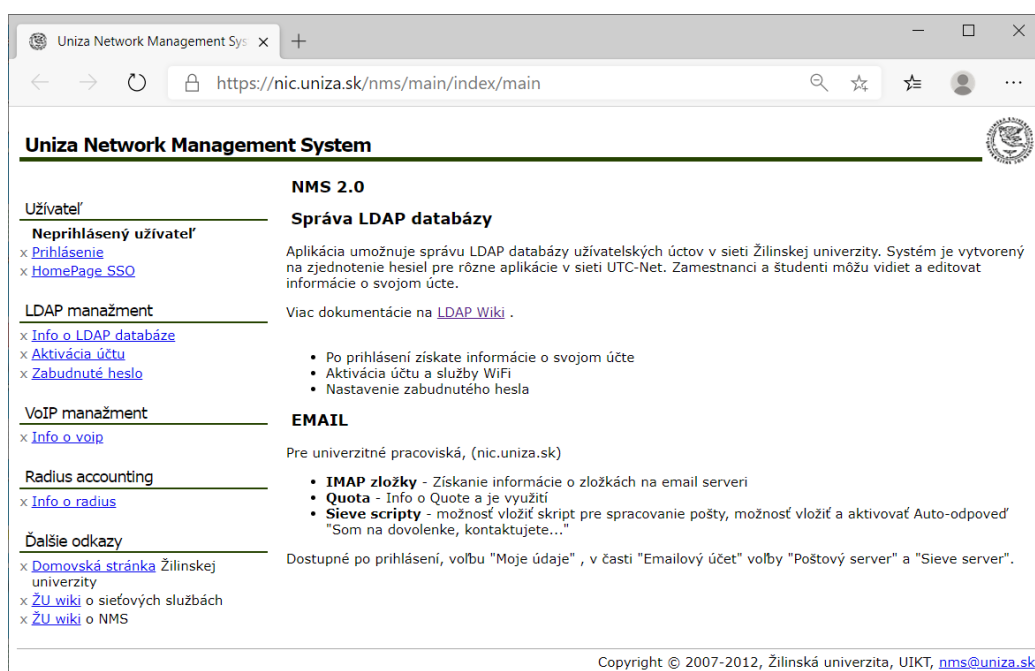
Uniza Network Management Sys ×

https://nic.uniza.sk/nms/main/index/main

Uniza Network Management System

Užívateľ
Neprihlásený užívateľ
x Prihlásenie
x HomePage SSO

LDAP manažment
x Info o LDAP databáze
x Aktivácia účtu
x Zabudnuté heslo

VoIP manažment
x Info o voip

Radius accounting
x Info o radius

Ďalšie odkazy
x Domovská stránka Žilinskej univerzity
x ŽU wiki o sieťových službách
x ŽU wiki o NMS

NMS 2.0

Správa LDAP databázy

Aplikácia umožnuje správu LDAP databázy užívateľských úctov v sieti Žilinskej univerzity. Systém je vytvorený na zjednotenie hesiel pre rôzne aplikácie v sieti UTC-Net. Zamestnanci a študenti môžu vidiet a editovat informácie o svojom úcte.

Viac dokumentácie na LDAP Wiki .

• Po prihlásení získate informácie o svojom účte
• Aktivácia účtu a služby WiFi
• Nastavenie zabudnutého hesla

EMAIL

Pre univerzitné pracoviská, (nic.uniza.sk)

• IMAP zložky - Získanie informácie o zložkách na email serveri
• Quota - Info o Quote a je využití
• Sieve scripty - možnosť vložiť skript pre spracovanie pošty, možnosť vložiť a aktivovať Auto-odpoveď "Som na dovolenke, kontaktujete..."

Dostupné po prihlásení, voľbu "Moje údaje" , v časti "Emailový účet" voľby "Poštový server" a "Sieve server".

Copyright © 2007-2012, Žilinská univerzita, UIKT, nms@uniza.sk